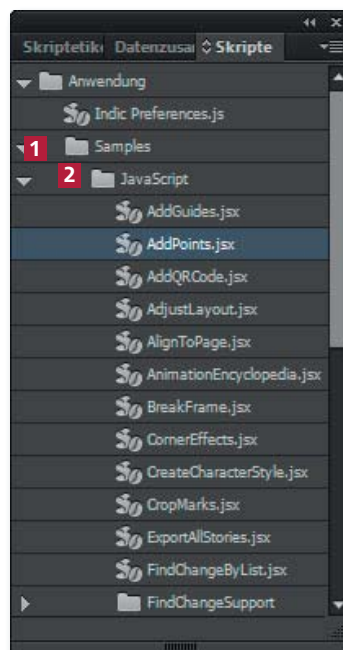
Skriptetik Datenzusa ◇ Skripte

Anwendung

Indic Preferences.js

1 Samples

2 JavaScript

AddGuides.jsx

AddPoints.jsx

AddQRCode.jsx

AdjustLayout.jsx

AlignToPage.jsx

AnimationEncyclopedia.jsx

BreakFrame.jsx

CornerEffects.jsx

CreateCharacterStyle.jsx

CropMarks.jsx

ExportAllStories.jsx

FindChangeByList.jsx

FindChangeSupport